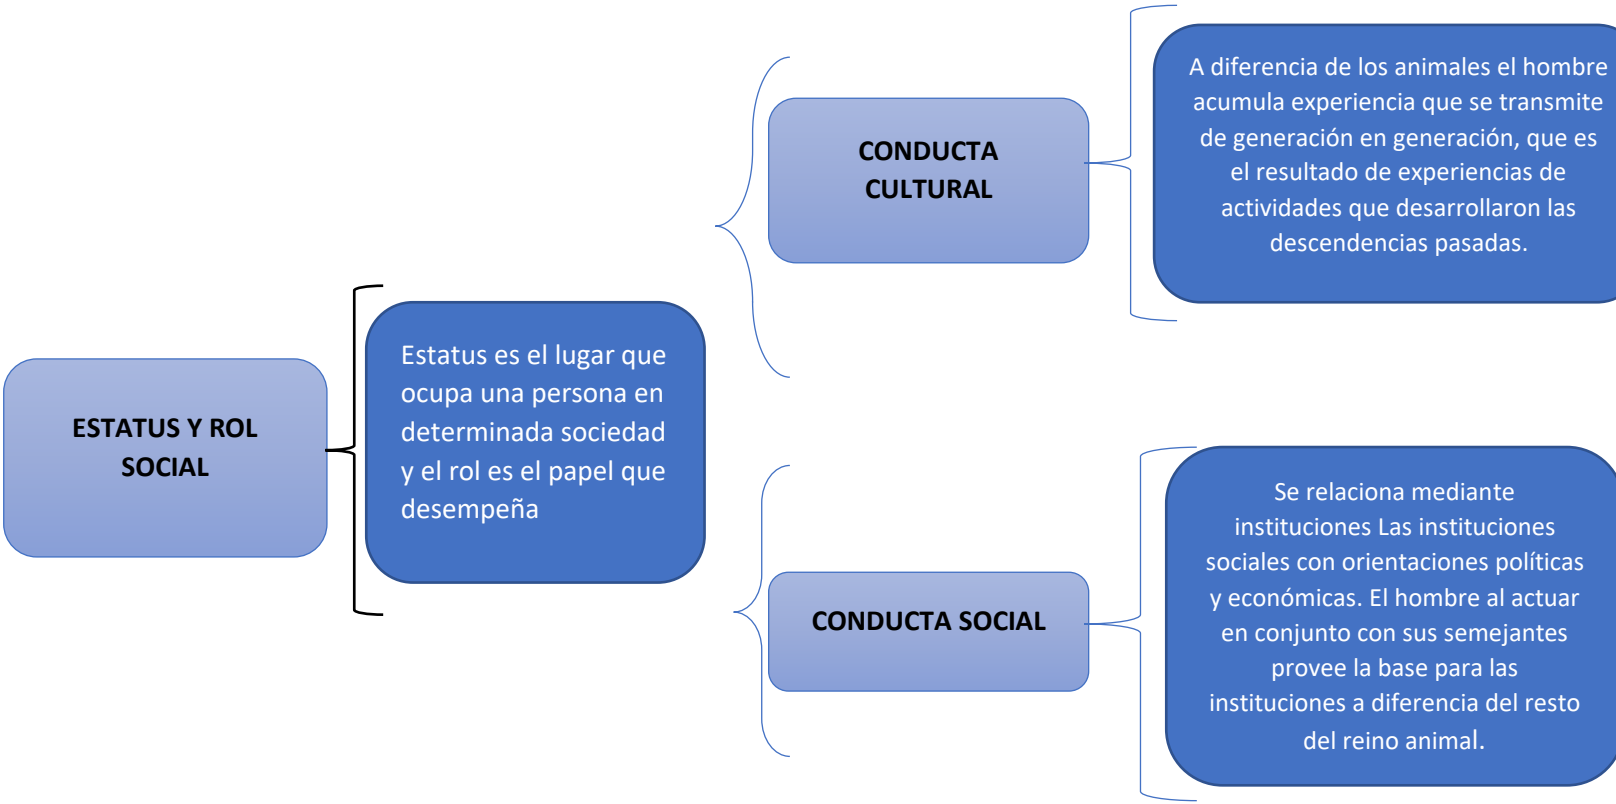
ESTATUS Y ROL SOCIAL

Estatus es el lugar que ocupa una persona en determinada sociedad y el rol es el papel que desempeña

CONDUCTA CULTURAL

A diferencia de los animales el hombre acumula experiencia que se transmite de generación en generación, que es el resultado de experiencias de actividades que desarrollaron las descendencias pasadas.

CONDUCTA SOCIAL

Se relaciona mediante instituciones Las instituciones sociales con orientaciones políticas y económicas. El hombre al actuar en conjunto con sus semejantes provee la base para las instituciones a diferencia del resto del reino animal.